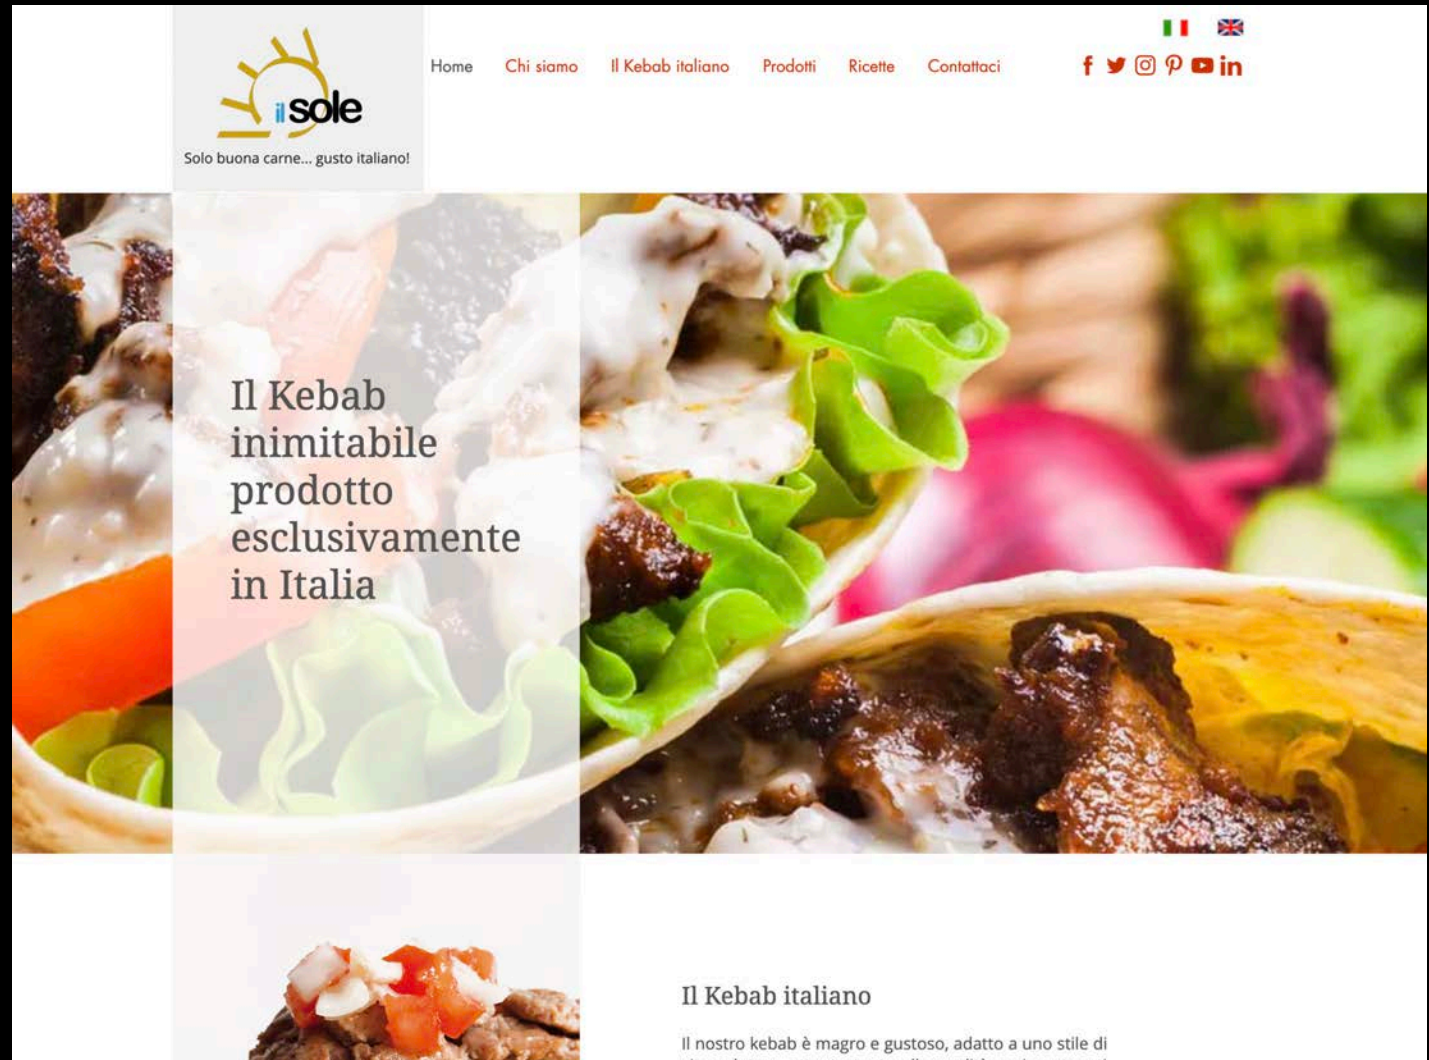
il sole

Solo buona carne... gusto italiano!

Home Chi siamo Il Kebab italiano Prodotti Ricette Contattaci

Il Kebab inimitabile prodotto esclusivamente in Italia

Il Kebab italiano

Il nostro kebab è magro e gustoso, adatto a uno stile di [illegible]